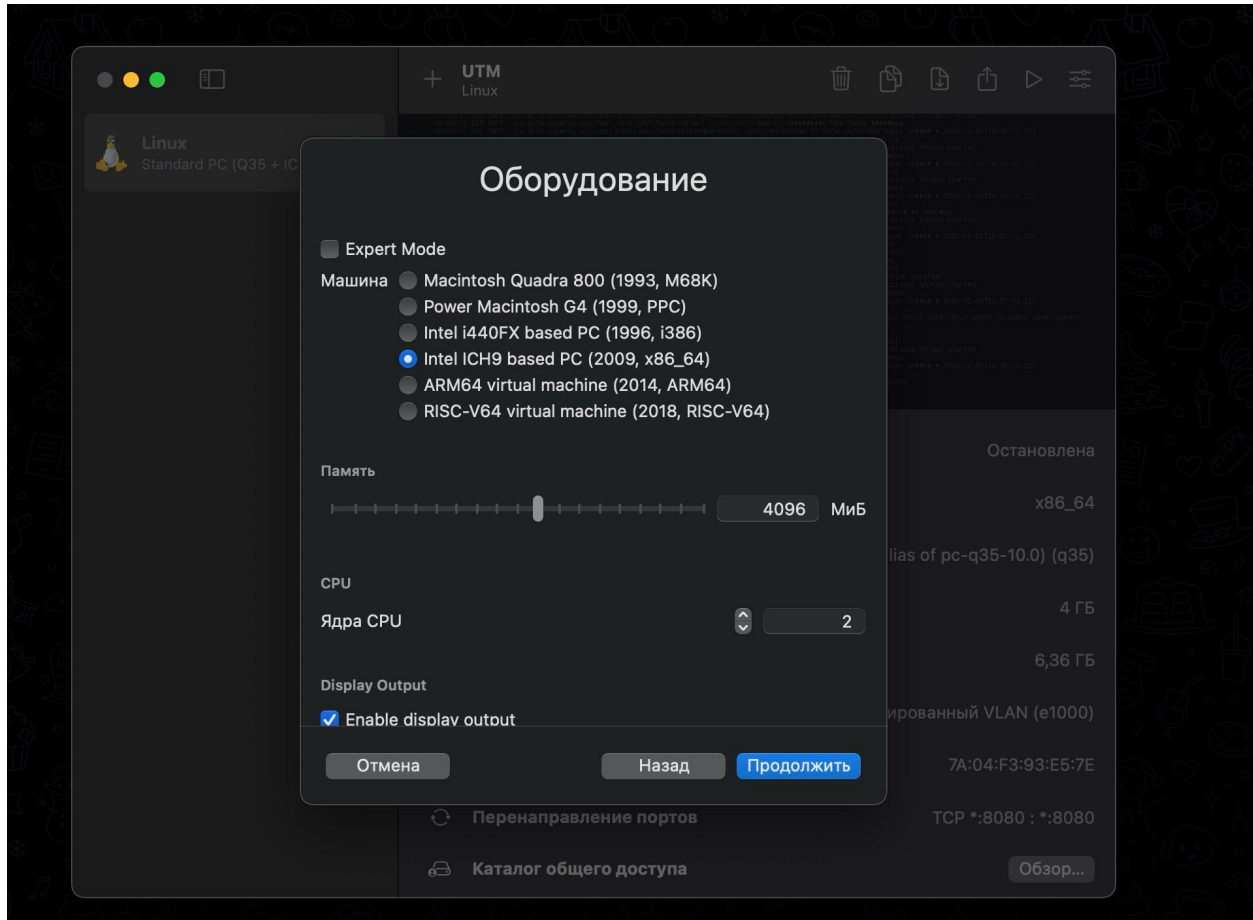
UTM
Linux

Linux
Standard PC (Q35 + IC

Оборудование

Expert Mode

Машина
Macintosh Quadra 800 (1993, M68K)
Power Macintosh G4 (1999, PPC)
Intel i440FX based PC (1996, i386)
Intel ICH9 based PC (2009, x86_64)
ARM64 virtual machine (2014, ARM64)
RISC-V64 virtual machine (2018, RISC-V64)

Память
4096 МиБ

CPU
Ядра CPU 2

Display Output
Enable display output

Отмена
Назад
Продолжить

Остановлена
x86_64
lias of pc-q35-10.0) (q35)
4 ГБ
6,36 ГБ
ированный VLAN (e1000)
7A:04:F3:93:E5:7E
Перенаправление портов TCP *:8080 : *:8080
Каталог общего доступа
Обзор...